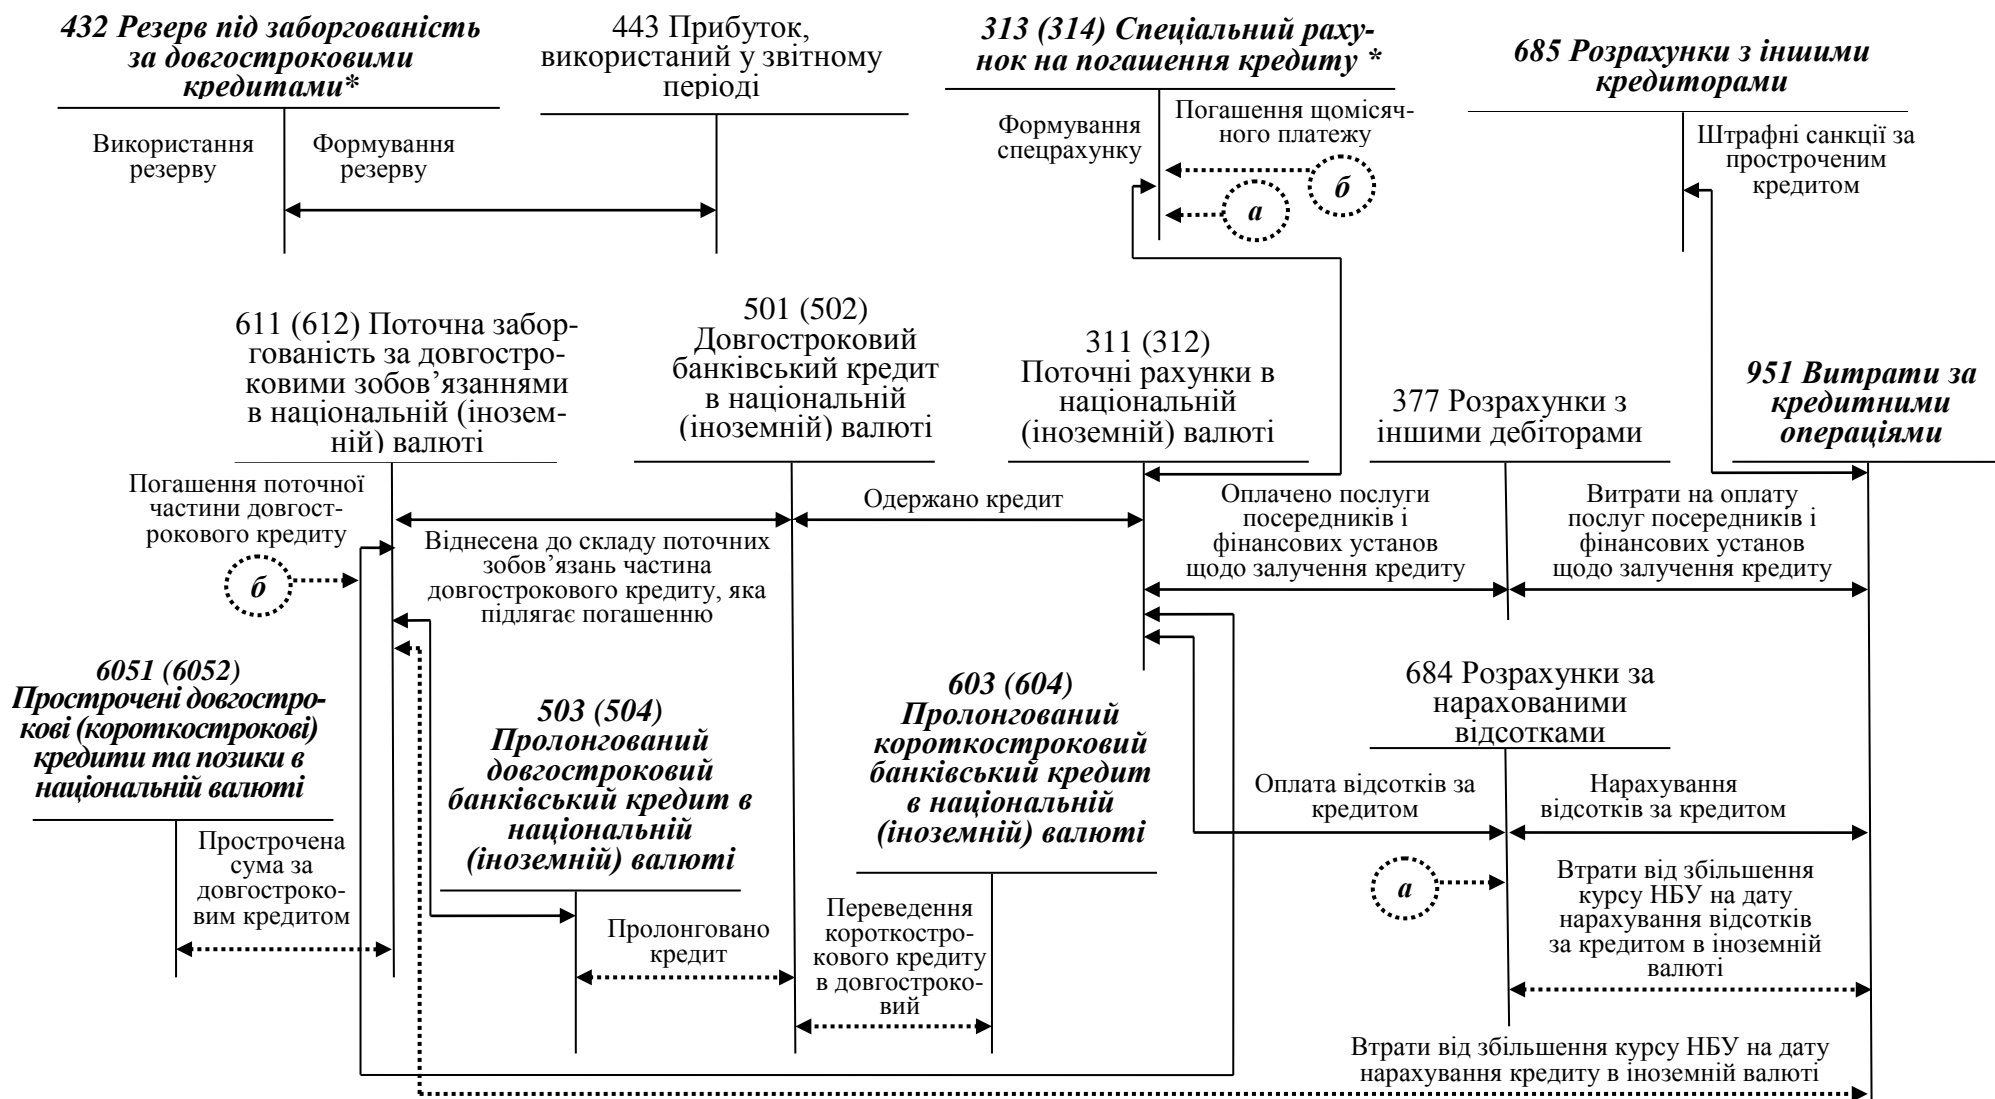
432 Резерв під заборгованість за довгостроковими кредитами*

Використання резерву

Формування резерву

443 Прибуток, використаний у звітному періоді

313 (314) Спеціальний рахунок на погашення кредиту *

Формування спецрахунку

Погашення щомісячного платежу

б

а

685 Розрахунки з іншими кредиторами

Штрафні санкції за простроченим кредитом

611 (612) Поточна заборгованість за довгостроковими зобов'язаннями в національній (іноземній) валюті

501 (502) Довгостроковий банківський кредит в національній (іноземній) валюті

311 (312) Поточні рахунки в національній (іноземній) валюті

377 Розрахунки з іншими дебіторами

951 Витрати за кредитними операціями

Погашення поточної частини довгострокового кредиту

Одержано кредит

Віднесена до складу поточних зобов'язань частина довгострокового кредиту, яка підлягає погашенню

б

Оплачено послуги посередників і фінансових установ щодо залучення кредиту

Витрати на оплату послуг посередників і фінансових установ щодо залучення кредиту

6051 (6052) Прострочені довгострокові (короткострокові) кредити та позики в національній валюті

503 (504) Пролонгований довгостроковий банківський кредит в національній (іноземній) валюті

603 (604) Пролонгований короткостроковий банківський кредит в національній (іноземній) валюті

684 Розрахунки за нарахованими відсотками

Оплата відсотків за кредитом

Нарахування відсотків за кредитом

Прострочена сума за довгостроковим кредитом

а

Втрати від збільшення курсу НБУ на дату нарахування відсотків за кредитом в іноземній валюті

Пролонговано кредит

Переведення короткострокового кредиту в довгостроковий

Втрати від збільшення курсу НБУ на дату нарахування кредиту в іноземній валюті